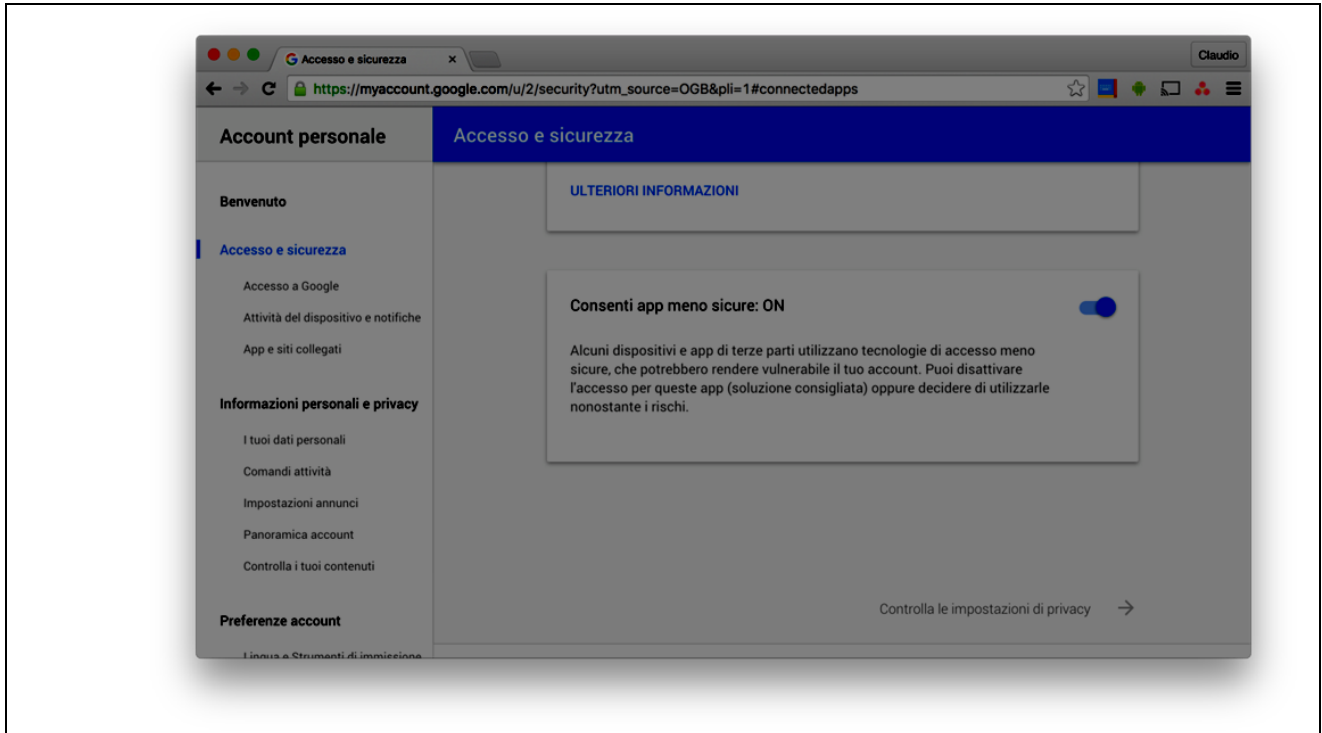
Accesso e sicurezza ×

Claudio

https://myaccount.google.com/u/2/security?utm_source=OGB&pli=1#connectedapps

Account personale

Accesso e sicurezza

Benvenuto

Accesso e sicurezza

Accesso a Google

Attività del dispositivo e notifiche

App e siti collegati

Informazioni personali e privacy

I tuoi dati personali

Comandi attività

Impostazioni annunci

Panoramica account

Controlla i tuoi contenuti

Preferenze account

Lingua e Strumenti di immissione

ULTERIORI INFORMAZIONI

Consenti app meno sicure: ON

Alcuni dispositivi e app di terze parti utilizzano tecnologie di accesso meno sicure, che potrebbero rendere vulnerabile il tuo account. Puoi disattivare l'accesso per queste app (soluzione consigliata) oppure decidere di utilizzarle nonostante i rischi.

Controlla le impostazioni di privacy →